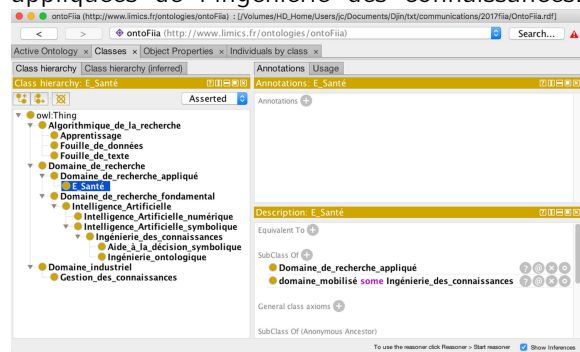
appliquées de l'ingénierie des connaissances

ontoFiia (http://www.limics.fr/ontologies/ontoFiia) : [/Volumes/HD_Home/Users/jc/Documents/Djin/txt/communications/2017fiia/OntoFiia.rdf]

< > ontoFiia (http://www.limics.fr/ontologies/ontoFiia) Search...

Active Ontology × Classes × Object Properties × Individuals by class ×

Class hierarchy | Class hierarchy (inferred)

Class hierarchy: E_Santé

Asserted

owl:Thing
Algorithmique_de_la_recherche
Apprentissage
Fouille_de_données
Fouille_de_texte
Domaine_de_recherche
Domaine_de_recherche_appliqué
E_Santé
Domaine_de_recherche_fondamental
Intelligence_Artificielle
Intelligence_Artificielle_numérique
Intelligence_Artificielle_symbolique
Ingénierie_des_connaissances
Aide_à_la_décision_symbolique
Ingénierie_ontologique
Domaine_industriel
Gestion_des_connaissances

Annotations | Usage

Annotations: E_Santé

Annotations

Description: E_Santé

Equivalent To

SubClass Of
Domaine_de_recherche_appliqué
domaine_mobilisé some Ingénierie_des_connaissances

General class axioms

SubClass Of (Anonymous Ancestor)

To use the reasoner click Reasoner > Start reasoner Show Inferences